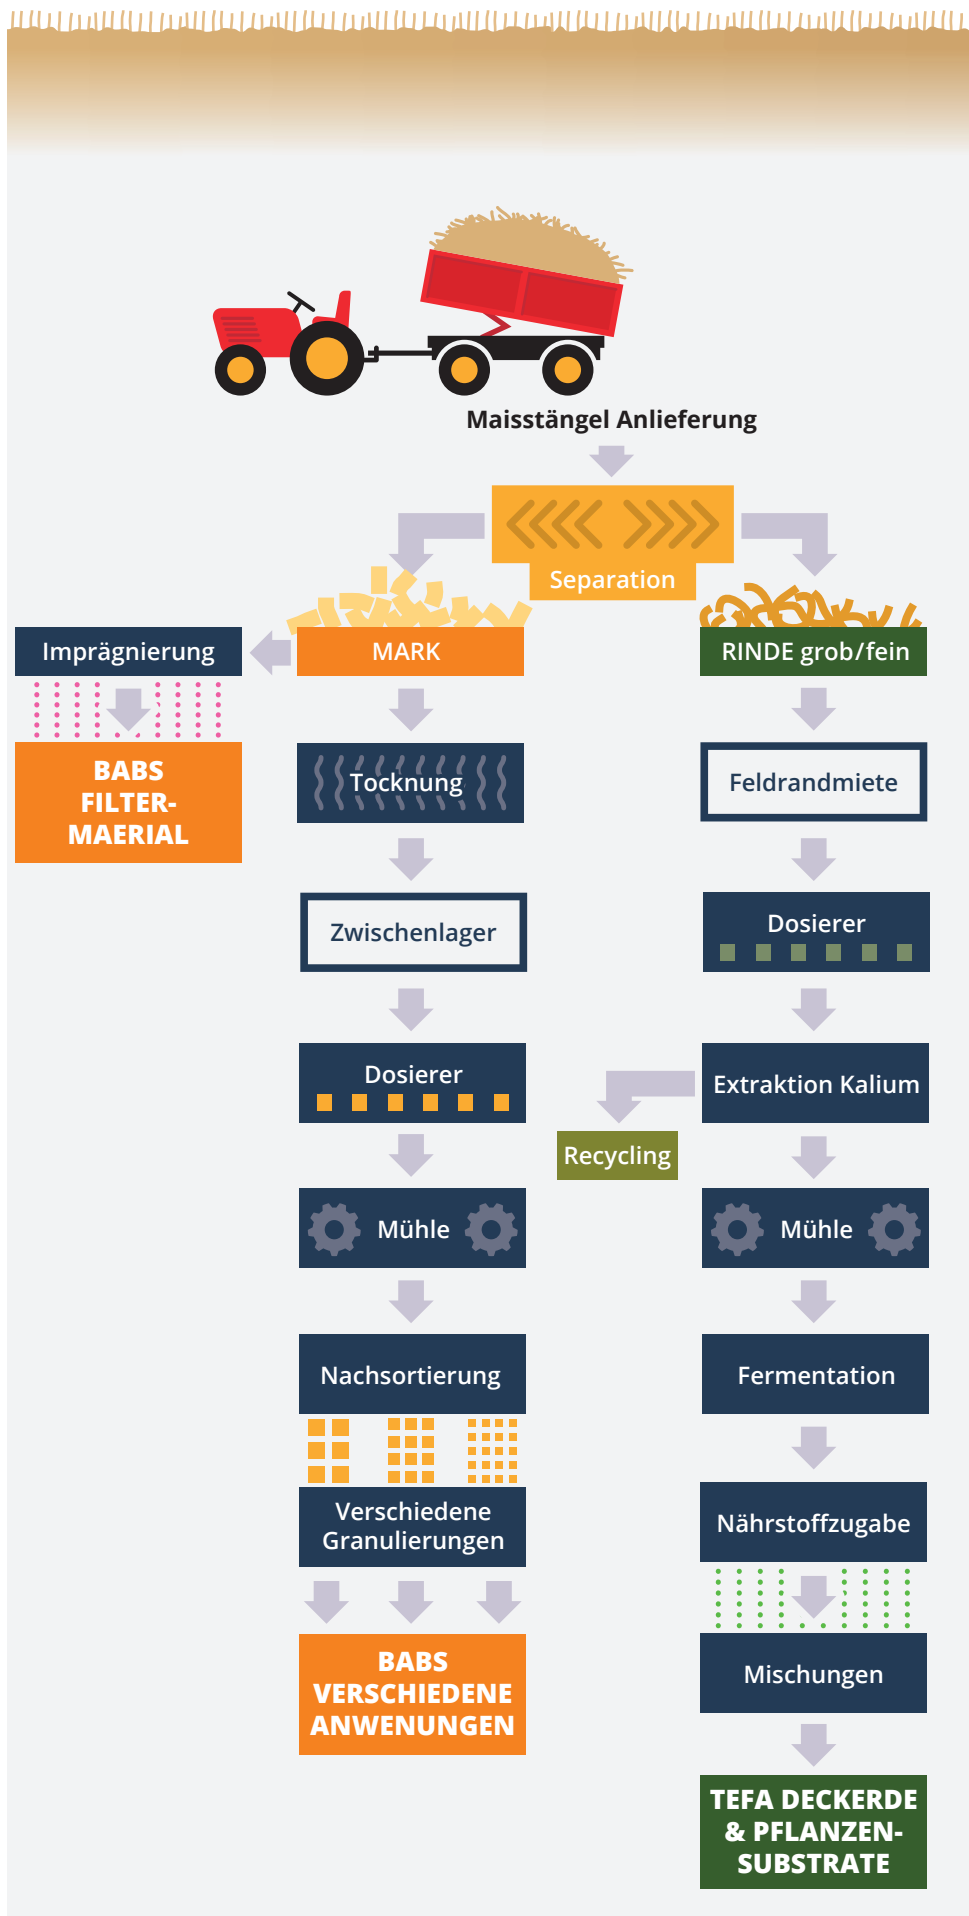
Maisstängel Anlieferung

Separation

MARK

RINDE grob/fein

Imprägnierung

BABS FILTER-MAERIAL

Tocknung

Zwischenlager

Dosierer

Mühle

Nachsortierung

Verschiedene Granulierungen

BABS VERSCHIEDENE ANWENUNGEN

Feldrandmiete

Dosierer

Extraktion Kalium

Recycling

Mühle

Fermentation

Nährstoffzugabe

Mischungen

TEFA DECKERDE & PFLANZEN-SUBSTRATE